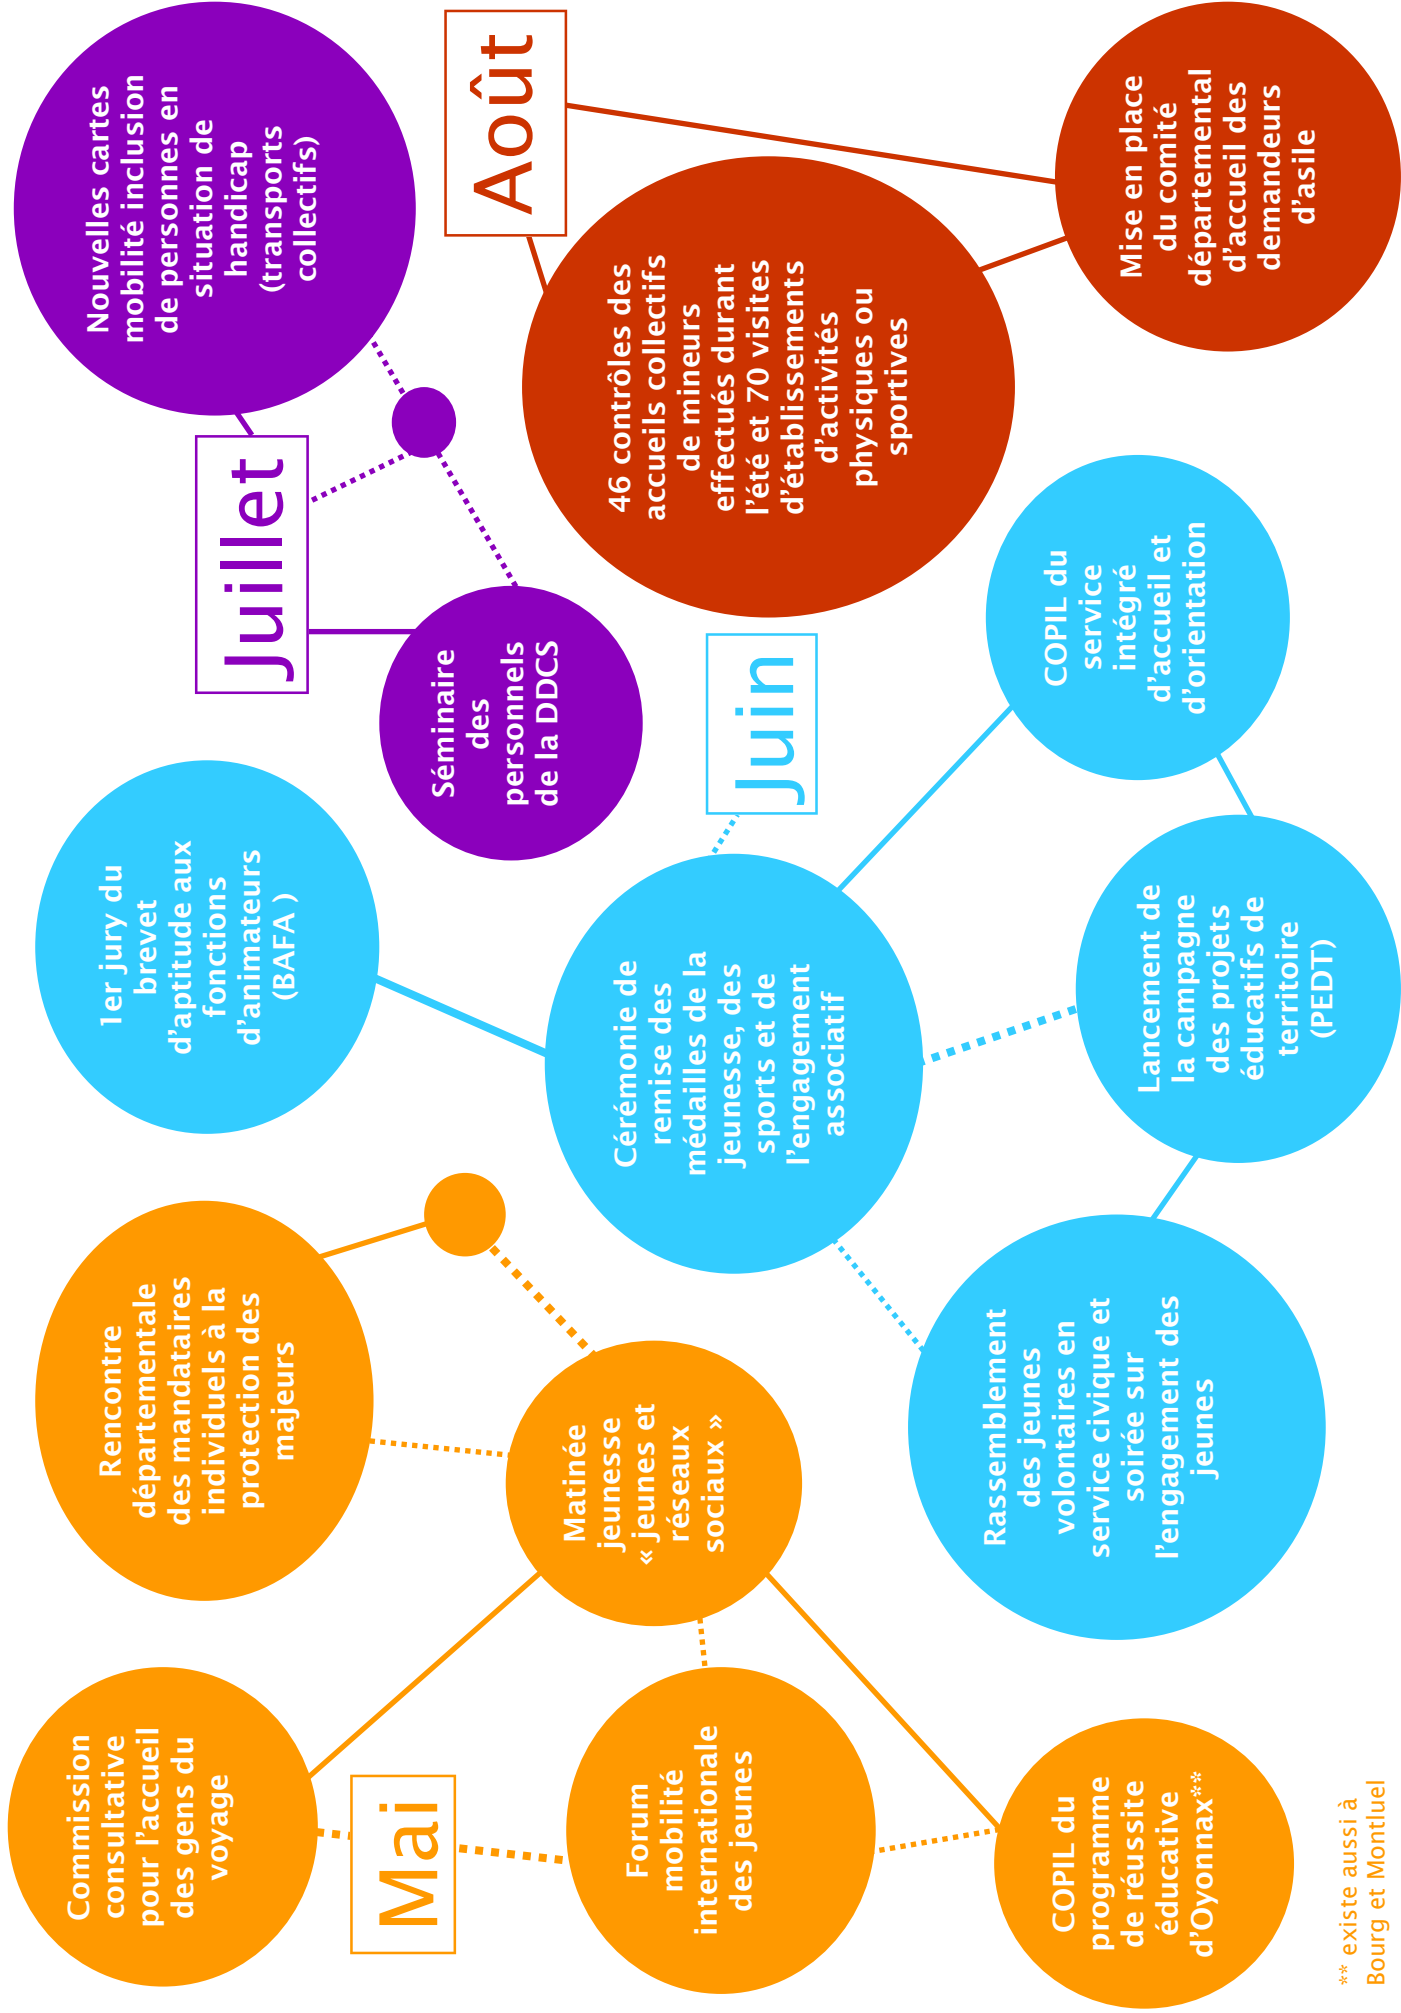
Août

Mise en place du comité départemental d'accueil des demandeurs d'asile

46 contrôles des accueils collectifs de mineurs effectués durant l'été et 70 visites d'établissements d'activités physiques ou sportives

Juillet

Nouvelles cartes mobilité inclusion de personnes en situation de handicap (transports collectifs)

Séminaire des personnels de la DDCS

Juin

COPIL du service intégré d'accueil et d'orientation

Lancement de la campagne des projets éducatifs de territoire (PEDT)

Cérémonie de remise des médailles de la jeunesse, des sports et de l'engagement associatif

1er jury du brevet d'aptitude aux fonctions d'animateurs (BAFA )

Rassemblement des jeunes volontaires en service civique et soirée sur l'engagement des jeunes

Mai

Rencontre départementale des mandataires individuels à la protection des majeurs

Matinée jeunesse « jeunes et réseaux sociaux »

Commission consultative pour l'accueil des gens du voyage

Forum mobilité internationale des jeunes

COPIL du programme de réussite éducative d'Oyonnax**

** existe aussi à Bourg et Montluel